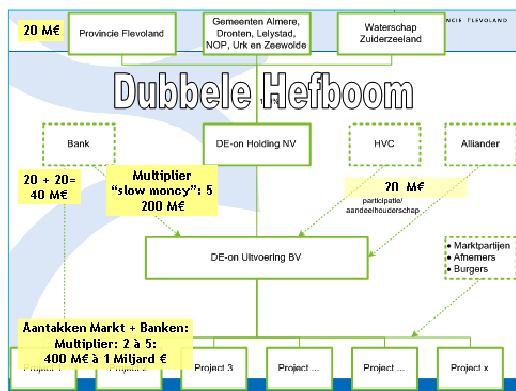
20 M€

Provincie Flevoland

Gemeenten Almere, Dronten, Lelystad, NOP, Urk en Zeewolde

Waterschap Zuiderzeeland

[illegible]NCIE FLEVOLAND

Dubbele Hefboom

Bank

DE-on Holding NV

HVC

Alliander

20 + 20= 40 M€

Multiplier "slow money": 5 200 M€

20 M€

participatie/ aandeelhouderschap

DE-on Uitvoering BV

Marktpartijen
Afnemers
Burgers

Aantakken Markt + Banken: Multiplier: 2 à 5: 400 M€ à 1 Miljard €

Project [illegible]

Project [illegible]

Project 3

Project ...

Project ...

Project x